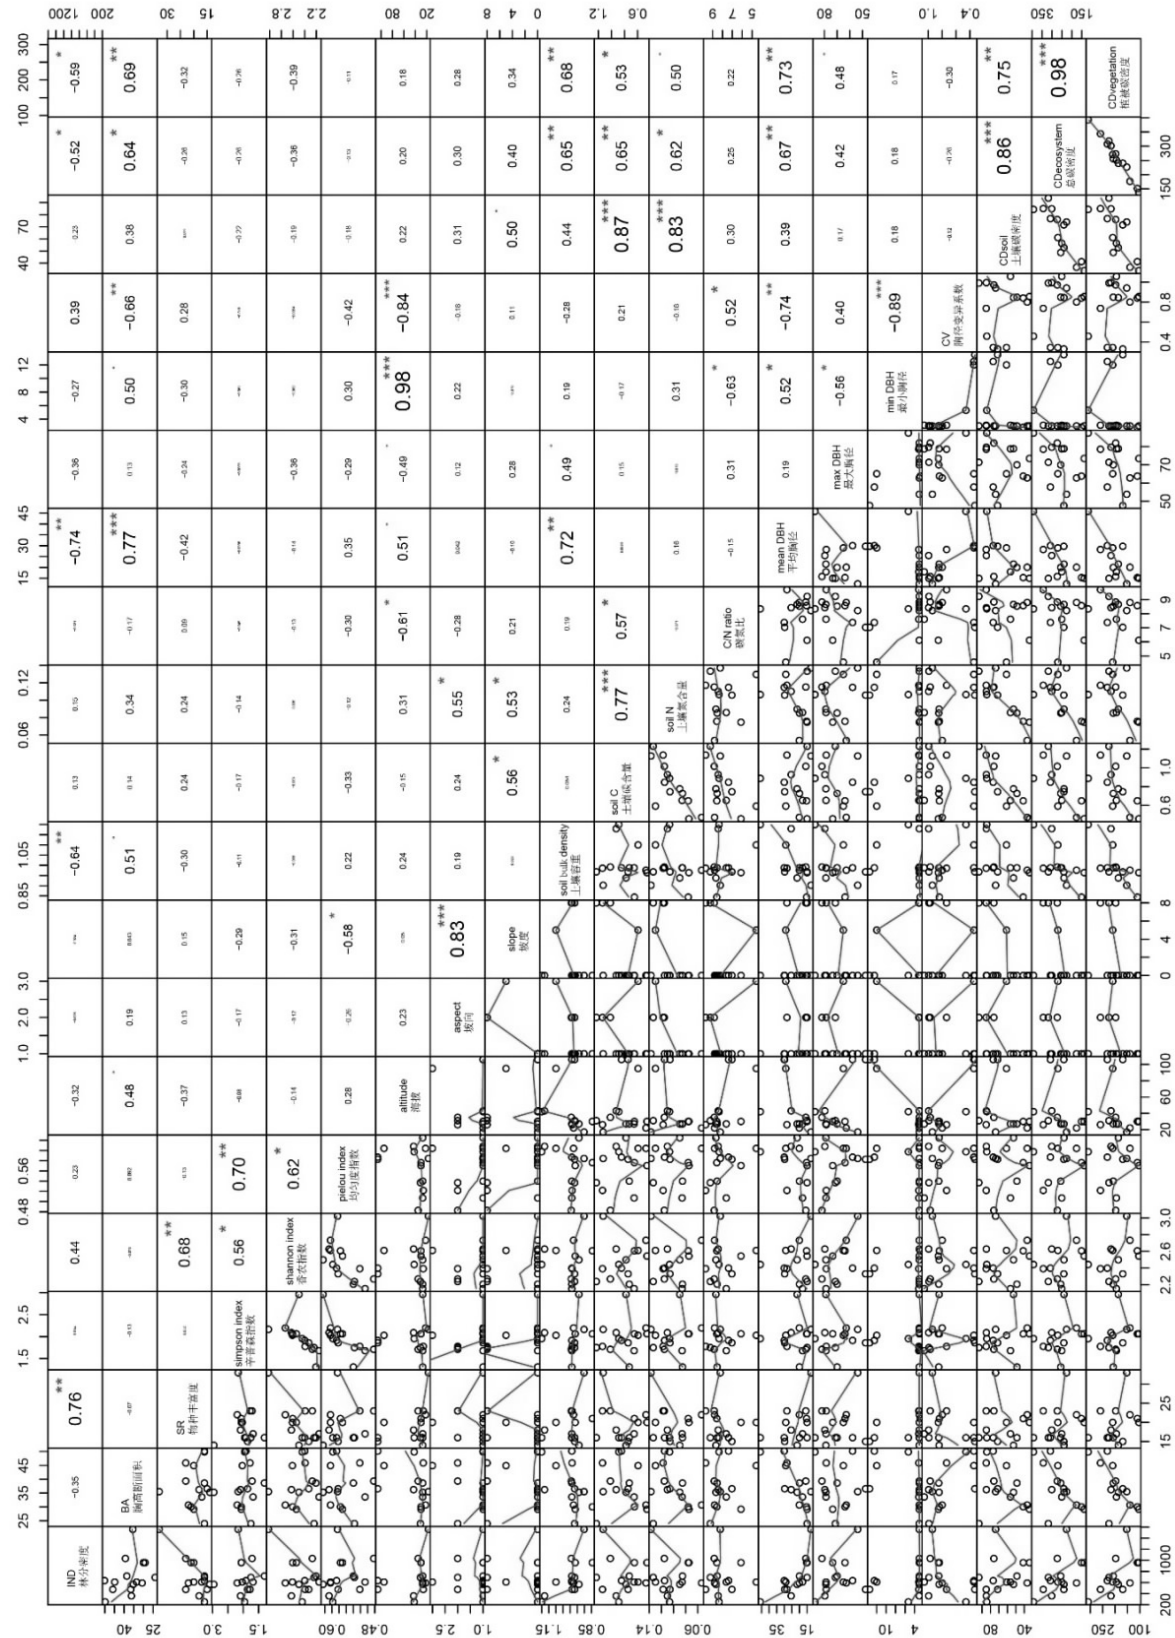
IND
株分密度

BA
胸高断面积

SR
物种丰富度

simpson index
辛普森指数

shannon index
香农指数

pielou index
均匀度指数

altitude
海拔

aspect
坡向

slope
坡度

soil bulk density
土壤容重

soil C
土壤碳含量

soil N
土壤氮含量

C/N ratio
碳氮比

mean DBH
平均胸径

max DBH
最大胸径

min DBH
最小胸径

CV
胸径变异系数

CDsoil
土壤碳密度

CDecosystem
总碳密度

CDvegetation
植被碳密度

| | | | | | | | | | | | | | | | | | | | |
|---|---|---|---|---|---|---|---|---|---|---|---|---|---|---|---|---|---|---|---|
| IND | -0.35 | ** 0.76 | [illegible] | 0.44 | 0.23 | -0.32 | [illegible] | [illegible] | ** -0.64 | 0.13 | 0.10 | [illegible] | ** -0.74 | -0.36 | -0.27 | 0.39 | 0.23 | * -0.52 | * -0.59 |
| | BA | -0.07 | -0.13 | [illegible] | 0.002 | . 0.48 | 0.19 | 0.003 | . 0.51 | 0.14 | 0.34 | -0.17 | *** 0.77 | 0.13 | . 0.50 | ** -0.66 | 0.38 | * 0.64 | ** 0.69 |
| | | SR | 0.02 | ** 0.68 | 0.13 | -0.37 | 0.13 | 0.15 | -0.30 | 0.24 | 0.24 | 0.09 | -0.42 | -0.24 | -0.30 | 0.28 | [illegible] | -0.26 | -0.32 |
| | | | simpson index | * 0.56 | ** 0.70 | -0.08 | -0.17 | -0.29 | -0.11 | -0.17 | -0.14 | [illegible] | -0.14 | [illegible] | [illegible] | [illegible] | -0.22 | -0.26 | -0.36 |
| | | | | shannon index | * 0.62 | -0.14 | -0.07 | -0.31 | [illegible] | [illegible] | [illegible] | -0.13 | -0.14 | -0.36 | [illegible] | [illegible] | -0.19 | -0.36 | -0.39 |
| | | | | | pielou index | 0.28 | -0.26 | * -0.58 | 0.22 | -0.33 | -0.12 | -0.30 | 0.35 | -0.29 | 0.30 | -0.42 | -0.18 | -0.13 | -0.13 |
| | | | | | | altitude | 0.23 | 0.05 | 0.24 | -0.15 | 0.31 | * -0.61 | . 0.51 | . -0.49 | *** 0.98 | *** -0.84 | 0.22 | 0.20 | 0.18 |
| | | | | | | | aspect | *** 0.83 | 0.19 | 0.24 | * 0.55 | -0.28 | 0.002 | 0.12 | 0.22 | -0.18 | 0.31 | 0.30 | 0.28 |
| | | | | | | | | slope | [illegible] | * 0.56 | * 0.53 | 0.21 | -0.10 | 0.28 | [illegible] | 0.11 | . 0.50 | 0.40 | 0.34 |
| | | | | | | | | | soil bulk density | 0.004 | 0.24 | 0.19 | ** 0.72 | . 0.49 | 0.19 | -0.28 | 0.44 | ** 0.65 | ** 0.68 |
| | | | | | | | | | | soil C | *** 0.77 | * 0.57 | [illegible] | 0.15 | -0.17 | 0.21 | *** 0.87 | ** 0.65 | * 0.53 |
| | | | | | | | | | | | soil N | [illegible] | 0.16 | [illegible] | 0.31 | -0.10 | *** 0.83 | * 0.62 | . 0.50 |
| | | | | | | | | | | | | C/N ratio | -0.15 | 0.31 | * -0.63 | * 0.52 | 0.30 | 0.25 | 0.22 |
| | | | | | | | | | | | | | mean DBH | 0.19 | * 0.52 | ** -0.74 | 0.39 | ** 0.67 | ** 0.73 |
| | | | | | | | | | | | | | | max DBH | * -0.56 | 0.40 | 0.17 | 0.42 | . 0.48 |
| | | | | | | | | | | | | | | | min DBH | *** -0.89 | 0.18 | 0.18 | 0.17 |
| | | | | | | | | | | | | | | | | CV | -0.12 | -0.30 | -0.30 |
| | | | | | | | | | | | | | | | | | CDsoil | *** 0.86 | ** 0.75 |
| | | | | | | | | | | | | | | | | | | CDecosystem | *** 0.98 |
| | | | | | | | | | | | | | | | | | | | CDvegetation |

200 1000 25 35 45 15 25 1.5 2.5 2.2 2.6 3.0 0.48 0.56 20 60 100 1.0 2.0 3.0 0 4 8 0.85 1.05 0.6 1.0 0.06 0.12 5 7 9 15 30 45 50 70 4 8 12 0.4 0.8 40 70 150 300 100 200 300

200 1200 25 40 15 30 1.5 3.0 2.2 2.8 0.48 0.60 20 80 1.0 2.5 0 4 8 0.85 1.15 0.6 1.2 0.06 0.14 5 7 9 15 35 50 80 4 10 0.4 1.0 40 80 150 350 100 250